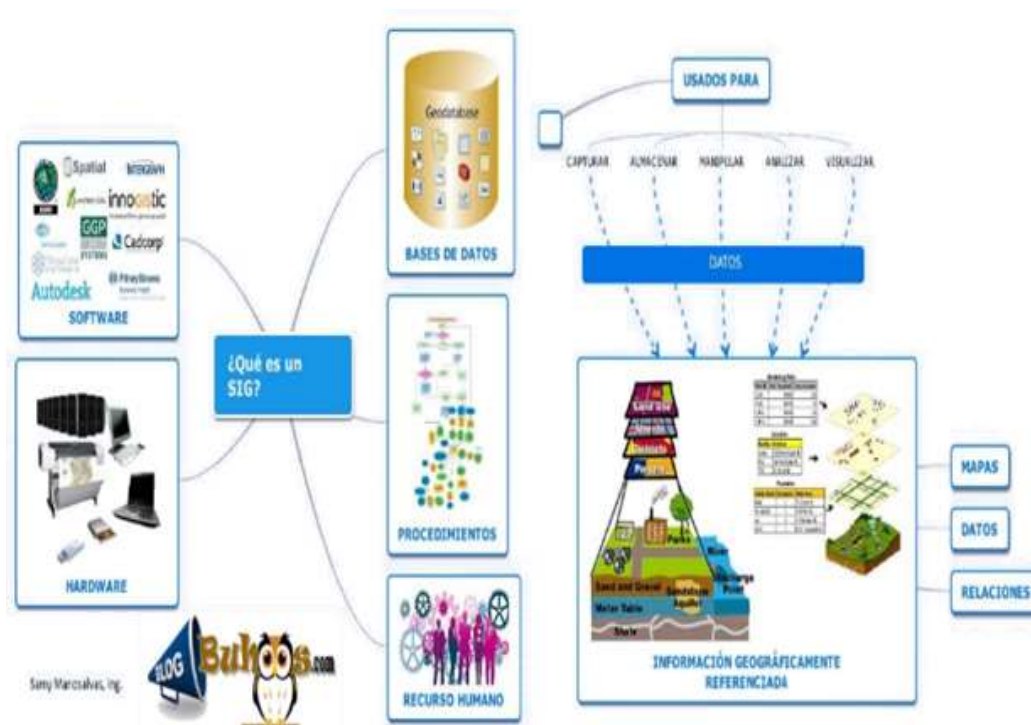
¿Qué es un SIG?

Spatial
INTERGRAPH
innogistic
GGP SYSTEMS
Cadcorp
PitneyBowes
Autodesk
SOFTWARE

HARDWARE

Geodatabase
BASES DE DATOS

PROCEDIMIENTOS

RECURSO HUMANO

USADOS PARA

CAPTURAR
ALMACENAR
MANIPULAR
ANALIZAR
VISUALIZAR

DATOS

Land use
Parcels
Park
River
Sand and Gravel
Water Table
Shale
Discharge Point
Sandstone Aquifer

INFORMACIÓN GEOGRÁFICAMENTE REFERENCIADA

MAPAS
DATOS
RELACIONES

Samy Marcoalvas, Ing.

BLOG Buhoos.com